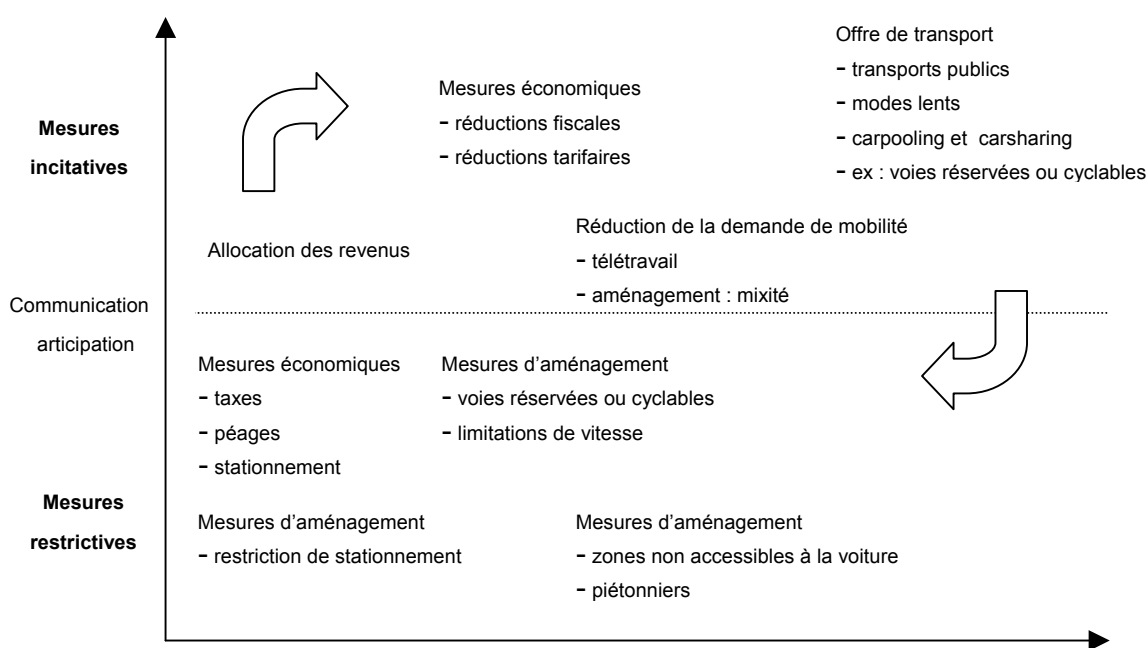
Mesures incitatives

Communication articipation

Mesures restrictives

Mesures économiques
- réductions fiscales
- réductions tarifaires

Offre de transport
- transports publics
- modes lents
- carpooling et carsharing
- ex : voies réservées ou cyclables

Allocation des revenus

Réduction de la demande de mobilité
- télétravail
- aménagement : mixité

Mesures économiques
- taxes
- péages
- stationnement

Mesures d'aménagement
- voies réservées ou cyclables
- limitations de vitesse

Mesures d'aménagement
- restriction de stationnement

Mesures d'aménagement
- zones non accessibles à la voiture
- piétonniers